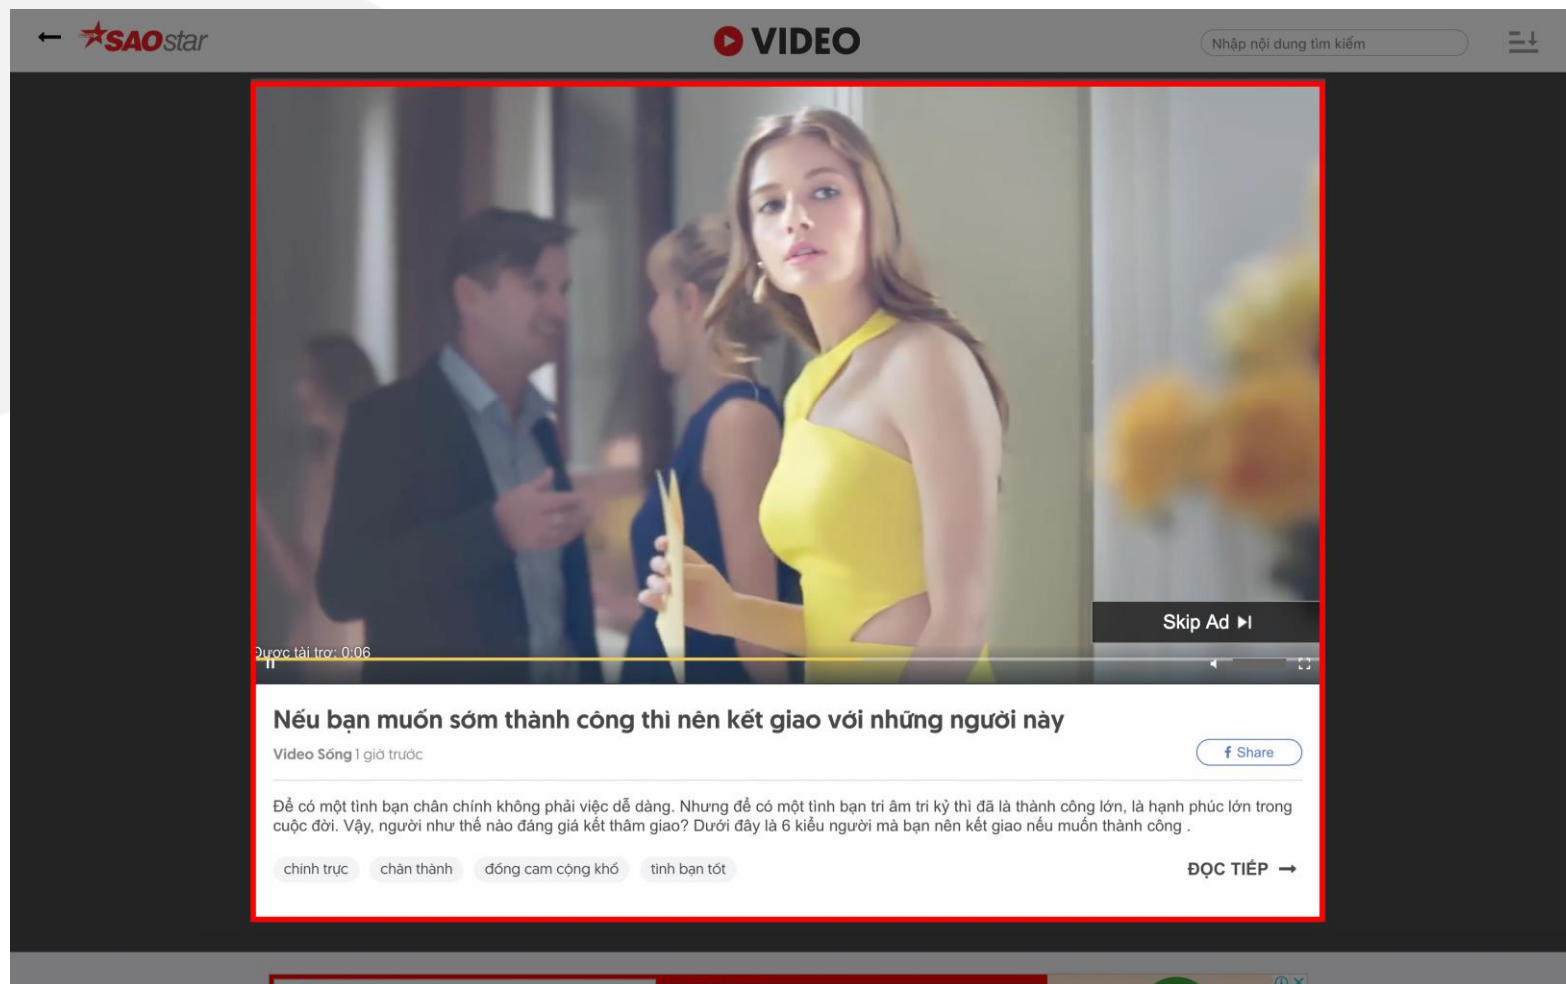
SAOstar

VIDEO

Nhập nội dung tìm kiếm

Skip Ad

Được tài trợ: 0:06

Nếu bạn muốn sớm thành công thì nên kết giao với những người này

Video Sống 1 giờ trước

Share

Để có một tình bạn chân chính không phải việc dễ dàng. Nhưng để có một tình bạn tri âm tri kỷ thì đã là thành công lớn, là hạnh phúc lớn trong cuộc đời. Vậy, người như thế nào đáng giá kết thâm giao? Dưới đây là 6 kiểu người mà bạn nên kết giao nếu muốn thành công .

chính trực

chân thành

đồng cam cộng khổ

tình bạn tốt

ĐỌC TIẾP